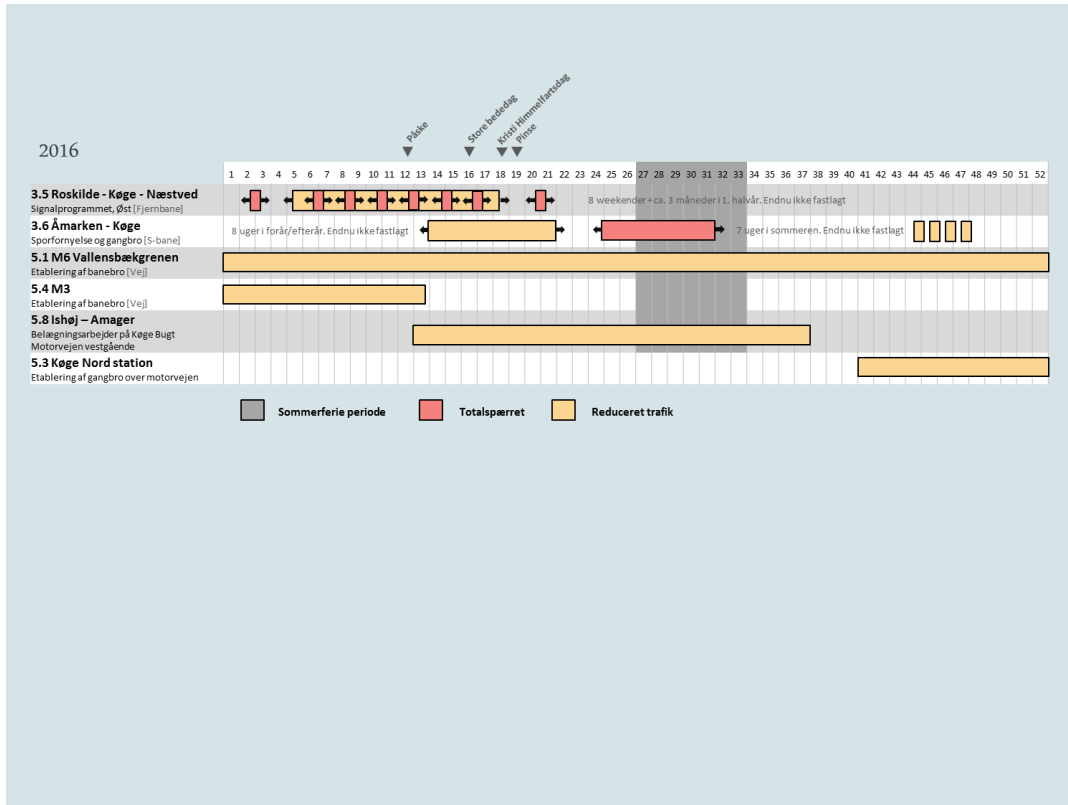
Påske
Store bededag
Kristi Himmelfartsdag
Pinse

2016

| | 1 | 2 | 3 | 4 | 5 | 6 | 7 | 8 | 9 | 10 | 11 | 12 | 13 | 14 | 15 | 16 | 17 | 18 | 19 | 20 | 21 | 22 | 23 | 24 | 25 | 26 | 27 | 28 | 29 | 30 | 31 | 32 | 33 | 34 | 35 | 36 | 37 | 38 | 39 | 40 | 41 | 42 | 43 | 44 | 45 | 46 | 47 | 48 | 49 | 50 | 51 | 52 |
|---|---|---|---|---|---|---|---|---|---|---|---|---|---|---|---|---|---|---|---|---|---|---|---|---|---|---|---|---|---|---|---|---|---|---|---|---|---|---|---|---|---|---|---|---|---|---|---|---|---|---|---|---|

3.5 Roskilde - Køge - Næstved
Signalprogrammet, Øst [Fjernbane]
8 weekender + ca. 3 måneder i 1. halvår. Endnu ikke fastlagt

3.6 Åmarken - Køge
Sporfornyelse og gangbro [S-bane]
8 uger i forår/efterår. Endnu ikke fastlagt
7 uger i sommeren. Endnu ikke fastlagt

5.1 M6 Vallensbækgrenen
Etablering af banebro [Vej]

5.4 M3
Etablering af banebro [Vej]

5.8 Ishøj – Amager
Belægningsarbejder på Køge Bugt Motorvejen vestgående

5.3 Køge Nord station
Etablering af gangbro over motorvejen

Sommerferie periode
Totalspærret
Reduceret trafik